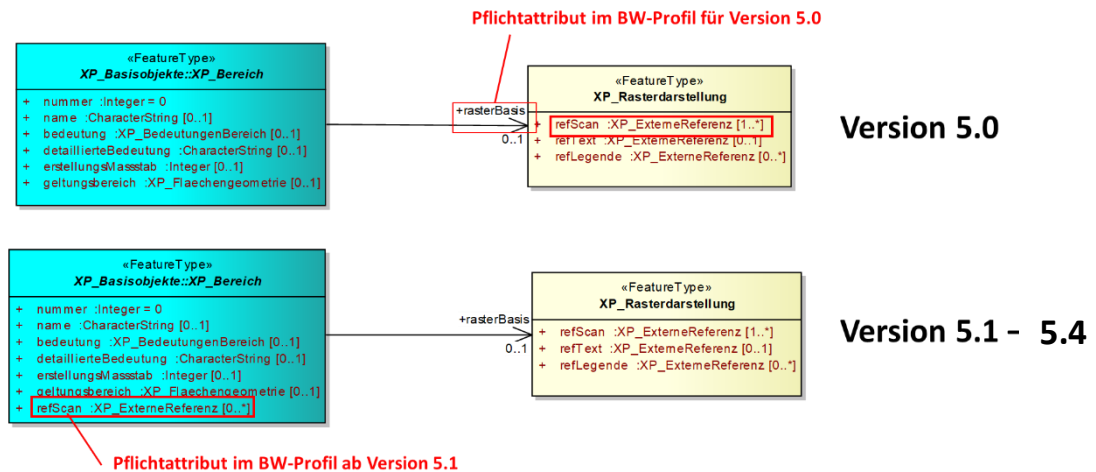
Pflichtattribut im BW-Profil für Version 5.0

«FeatureType»
XP_Basisobjekte::XP_Bereich

+ nummer :Integer = 0
+ name :CharacterString [0..1]
+ bedeutung :XP_BedeutungenBereich [0..1]
+ detaillierteBedeutung :CharacterString [0..1]
+ erstellungsMassstab :Integer [0..1]
+ geltungsbereich :XP_Flaechengeometrie [0..1]

+rasterBasis
0..1

«FeatureType»
XP_Rasterdarstellung

+ refScan :XP_ExterneReferenz [1..*]
+ refText :XP_ExterneReferenz [0..1]
+ refLegende :XP_ExterneReferenz [0..*]

Version 5.0

«FeatureType»
XP_Basisobjekte::XP_Bereich

+ nummer :Integer = 0
+ name :CharacterString [0..1]
+ bedeutung :XP_BedeutungenBereich [0..1]
+ detaillierteBedeutung :CharacterString [0..1]
+ erstellungsMassstab :Integer [0..1]
+ geltungsbereich :XP_Flaechengeometrie [0..1]
+ refScan :XP_ExterneReferenz [0..*]

+rasterBasis
0..1

«FeatureType»
XP_Rasterdarstellung

+ refScan :XP_ExterneReferenz [1..*]
+ refText :XP_ExterneReferenz [0..1]
+ refLegende :XP_ExterneReferenz [0..*]

Version 5.1 - 5.4

Pflichtattribut im BW-Profil ab Version 5.1